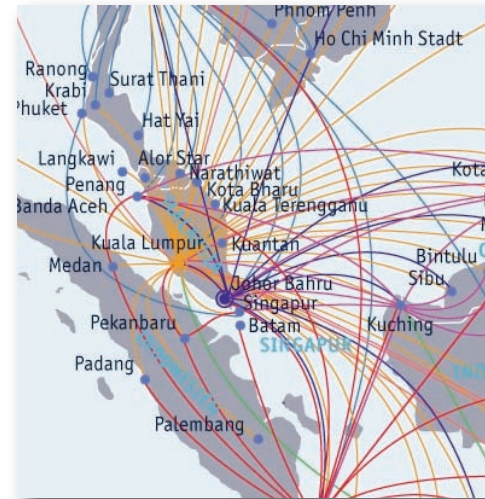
Phnom Penh
Ho Chi Minh Stadt
Ranong
Surat Thani
Krabi
Phuket
Hat Yai
Langkawi
Alor Star
Narathiwat
Kota
Penang
Kota Bharu
Banda Aceh
Kuala Terengganu
Kuala Lumpur
Kuantan
Bintulu
Medan
Sibu
Johor Bahru
Singapur
Pekanbaru
Batam
Kuching
SINGAPUR
Padang
Palembang